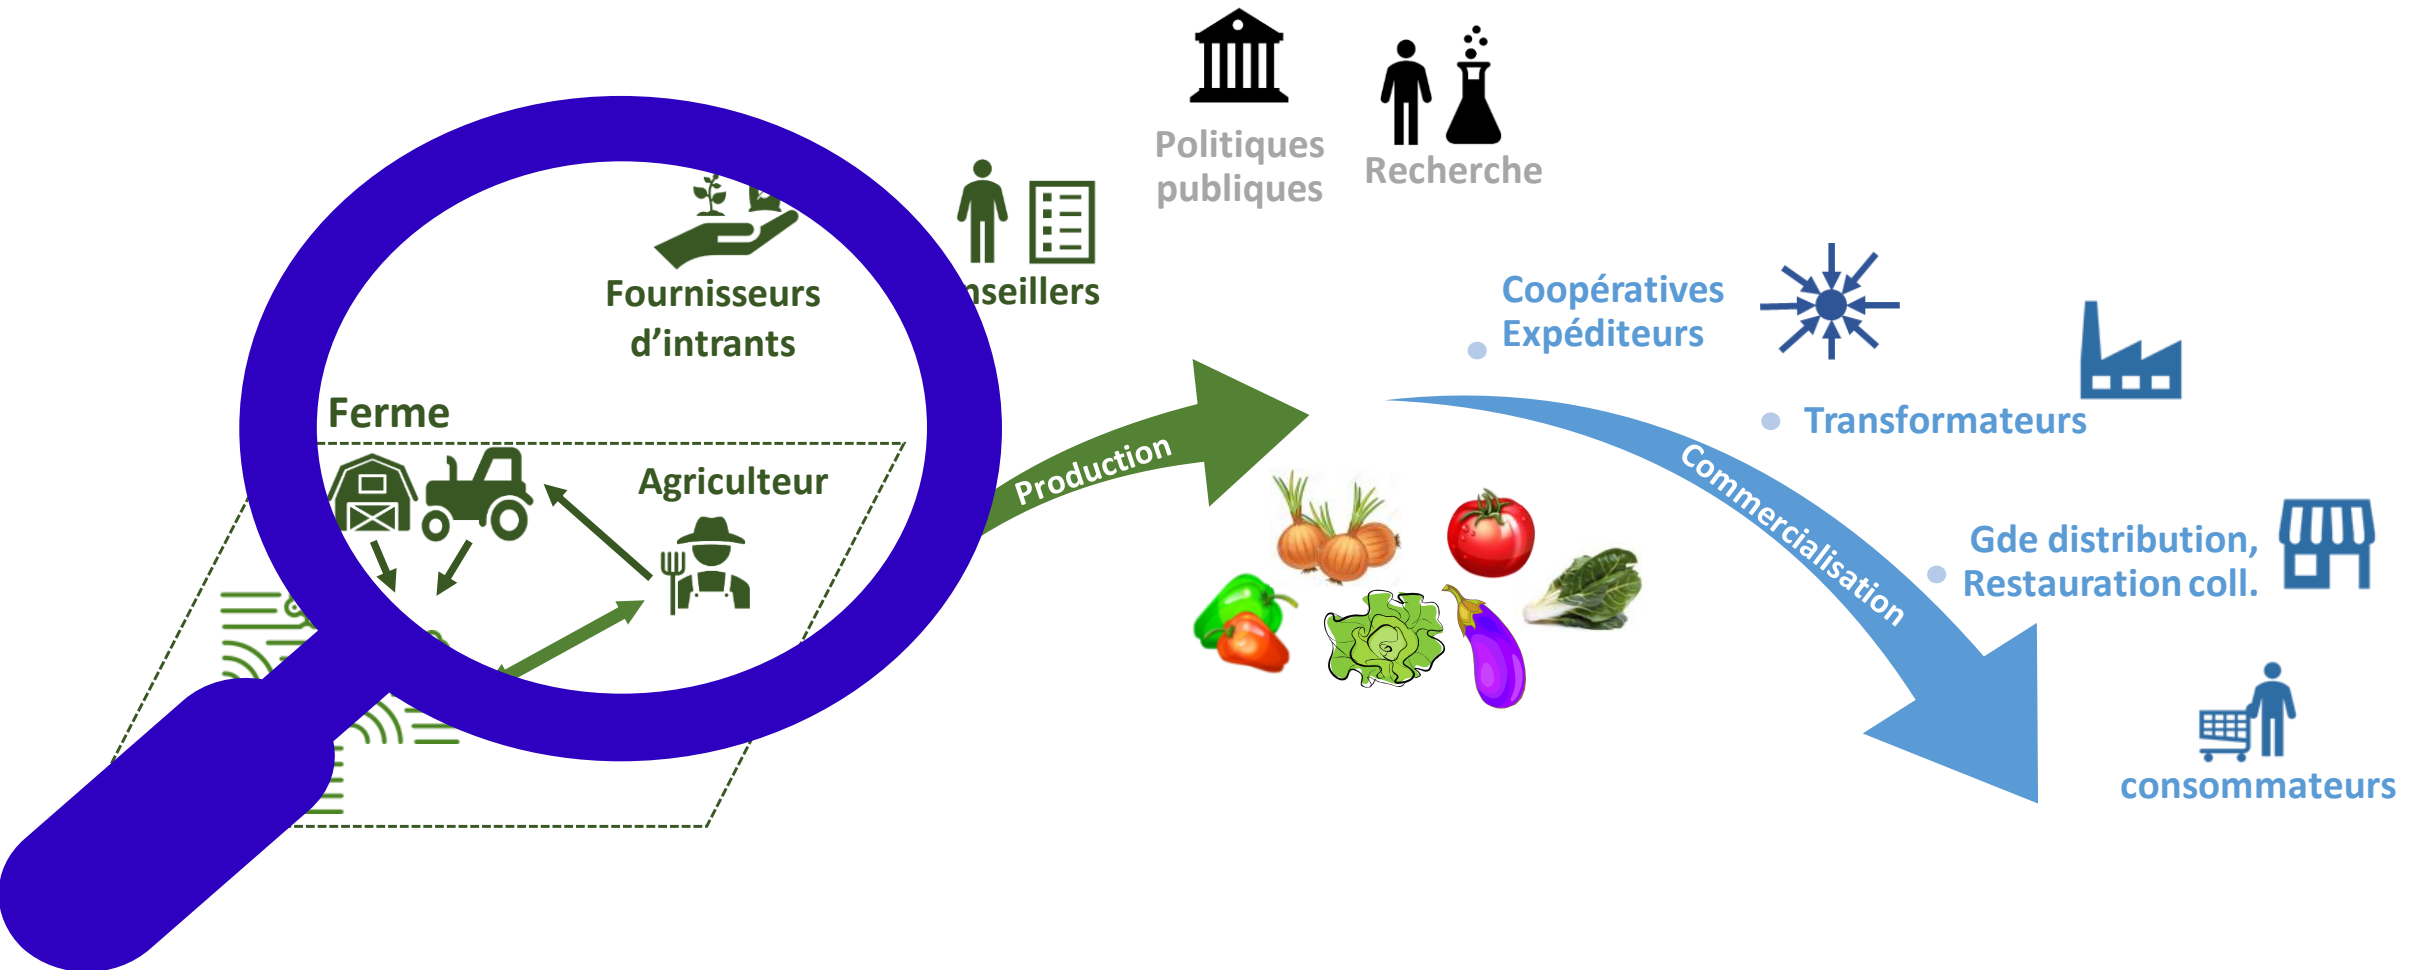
Politiques publiques

Recherche

Fournisseurs d'intrants

nseillers

Ferme

Agriculteur

Production

Coopératives Expéditeurs

Transformateurs

Commercialisation

Gde distribution, Restauration coll.

consommateurs